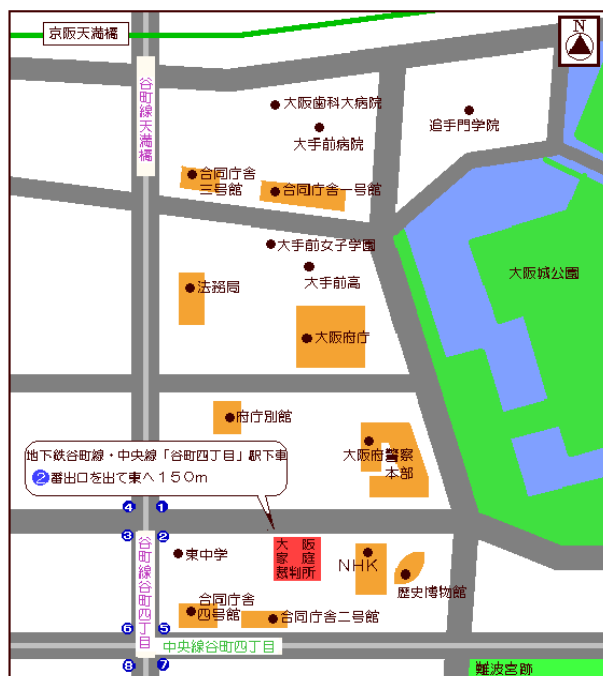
京阪天満橋

N

谷町線天満橋

大阪歯科大病院

追手門学院

大手前病院

合同庁舎三号館

合同庁舎一号館

大手前女子学園

大手前高

大阪城公園

法務局

大阪府庁

府庁別館

地下鉄谷町線・中央線「谷町四丁目」駅下車
2番出口を出て東へ150m

大阪府警察本部

4 1

3 2

東中学

大阪家庭裁判所

NHK

歴史博物館

合同庁舎四号館

合同庁舎二号館

6 5

谷町線谷町四丁目

中央線谷町四丁目

8 7

難波宮跡